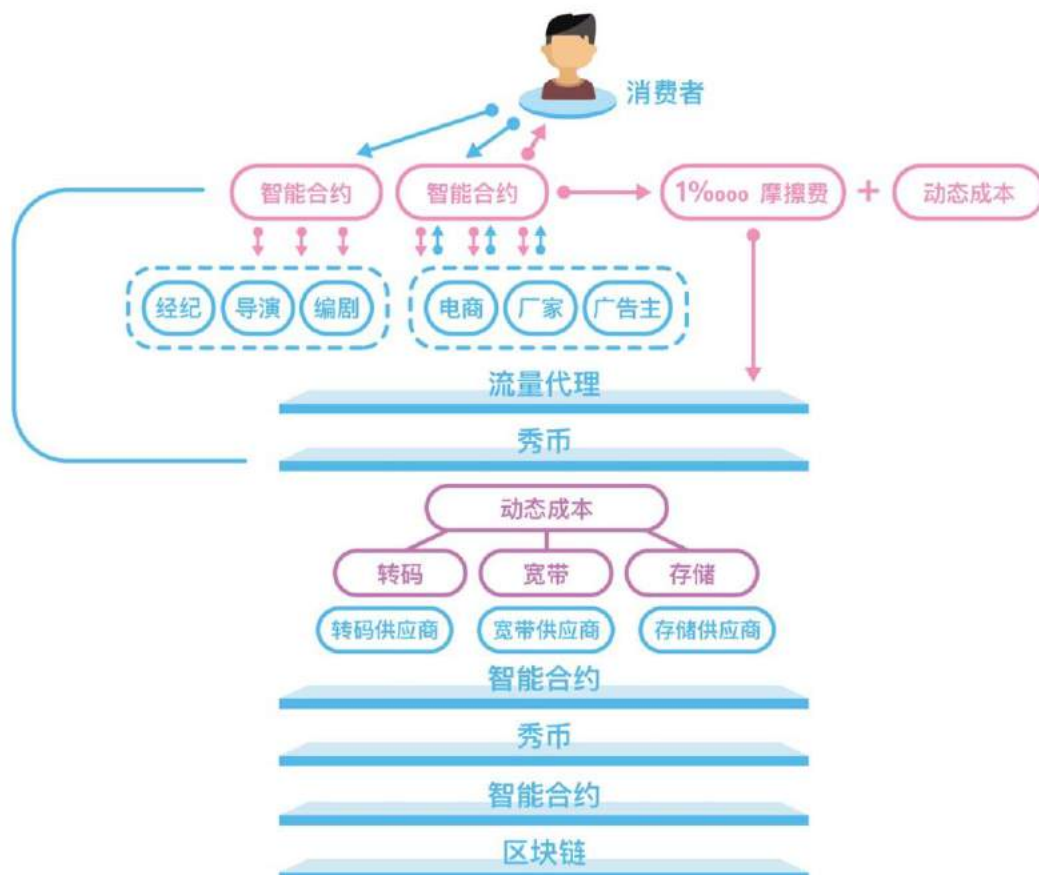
消费者

智能合约

智能合约

1%ooo 摩擦费

+

动态成本

经纪

导演

编剧

电商

厂家

广告主

流量代理

秀币

动态成本

转码

宽带

存储

转码供应商

宽带供应商

存储供应商

智能合约

秀币

智能合约

区块链